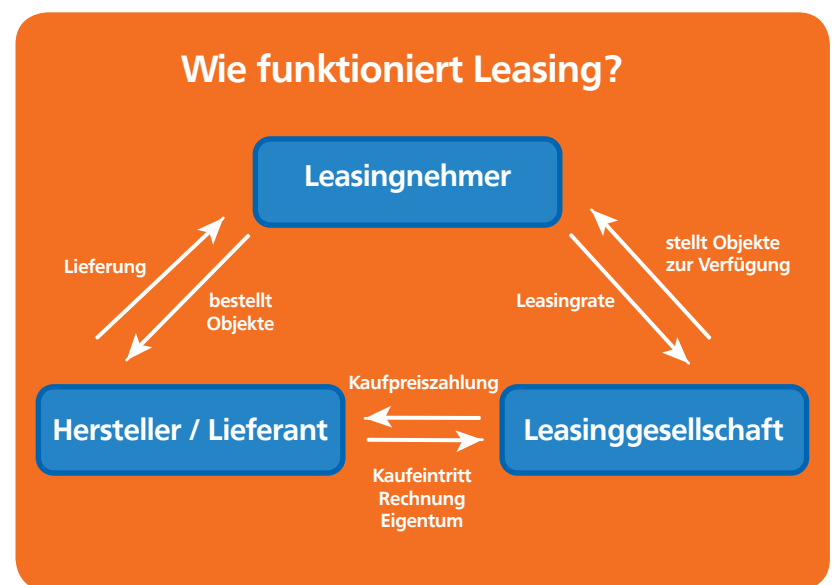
Wie funktioniert Leasing?

Leasingnehmer

Lieferung

bestellt Objekte

stellt Objekte zur Verfügung

Leasingrate

Hersteller / Lieferant

Kaufpreiszahlung

Leasinggesellschaft

Kaufeintritt
Rechnung
Eigentum